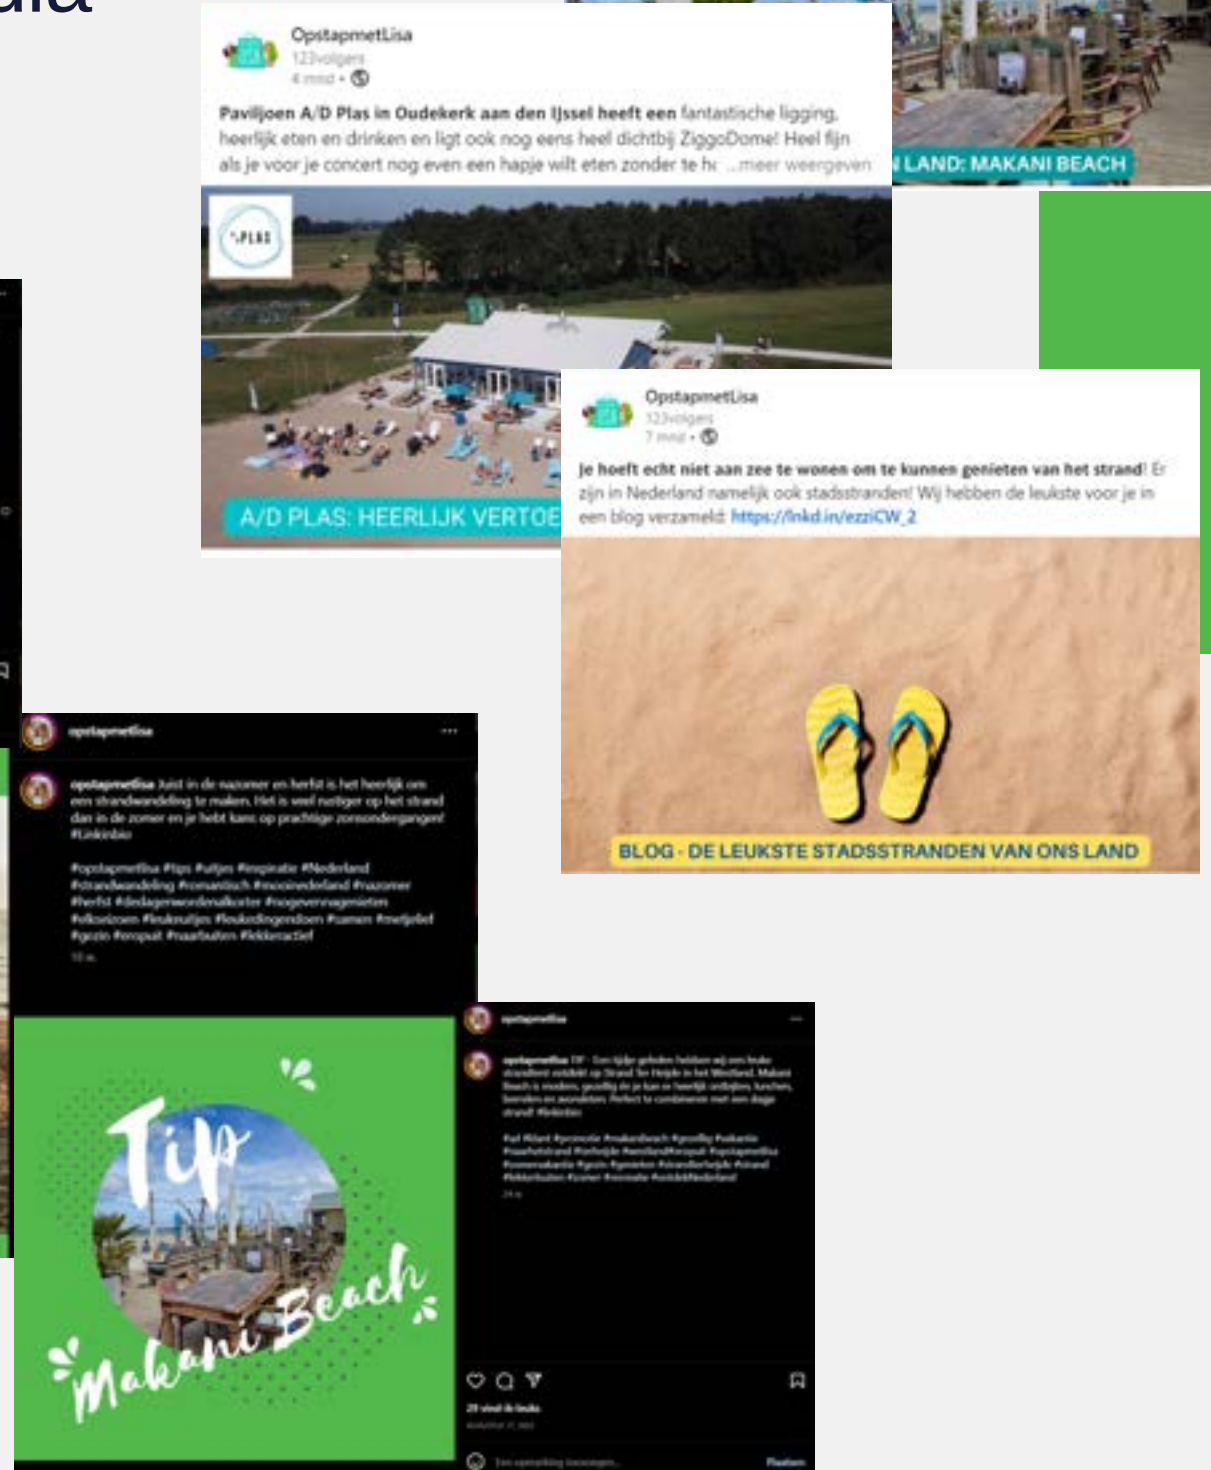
OpstapmetLisa
123volgers
4 mnd •

Paviljoen A/D Plas in Oudekerk aan den IJssel heeft een fantastische ligging, heerlijk eten en drinken en ligt ook nog eens heel dichtbij ZiggoDome! Heel fijn als je voor je concert nog even een hapje wilt eten zonder te h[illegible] ...meer weergeven

PLAS

A/D PLAS: HEERLIJK VERTOE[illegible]

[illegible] LAND: MAKANI BEACH

OpstapmetLisa
123volgers
7 mnd •

Je hoeft echt niet aan zee te wonen om te kunnen genieten van het strand! Er zijn in Nederland namelijk ook stadsstranden! Wij hebben de leukste voor je in een blog verzameld: https://lnkd.in/ezziCW_2

BLOG - DE LEUKSTE STADSSTRANDEN VAN ONS LAND

opstapmetlisa

opstapmetlisa Juist in de nazomer en herfst is het heerlijk om een strandwandeling te maken. Het is veel rustiger op het strand dan in de zomer en je hebt kans op prachtige zonsondergangen! #Linkinbio

#opstapmetlisa #tips #uitjes #inspiratie #Nederland #strandwandeling #romantisch #mooinederland #nazomer #herfst #dedagenwordenalkorter #nogevenvagenieten #elkseizoen #leukeuitjes #leukedingendoen #samen #metjelief #gezin #eropuit #naarbuiten #lekkeractief

Tip
Makani Beach

opstapmetlisa

opstapmetlisa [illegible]

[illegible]